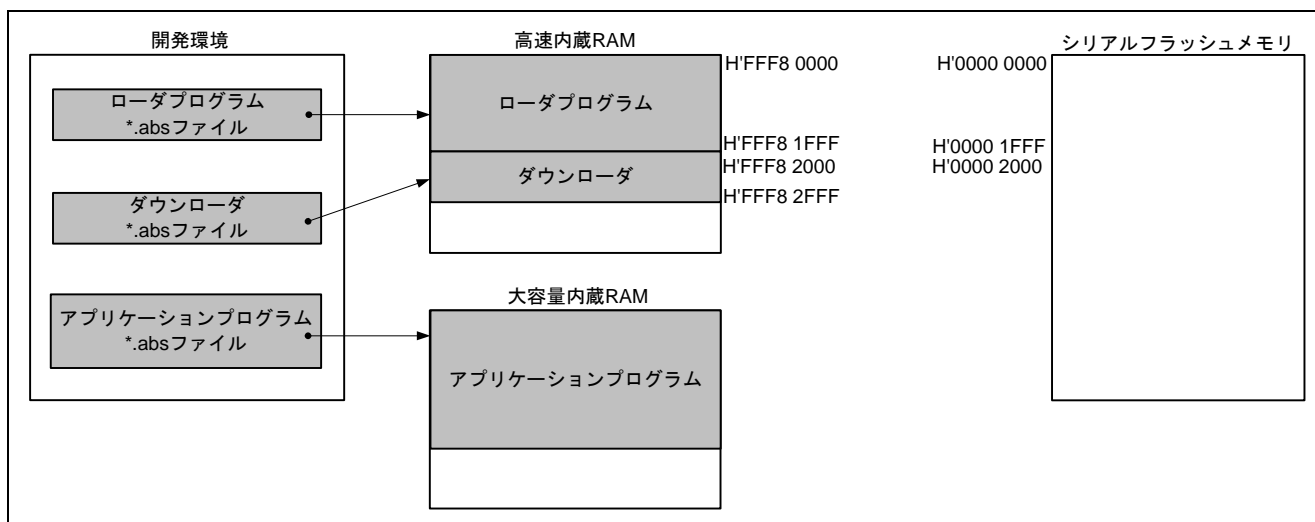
開発環境

ローダプログラム
*.absファイル

ダウンローダ
*.absファイル

アプリケーションプログラム
*.absファイル

高速内蔵RAM

ローダプログラム

ダウンローダ

H'FFF8 0000
H'FFF8 1FFF
H'FFF8 2000
H'FFF8 2FFF

大容量内蔵RAM

アプリケーションプログラム

シリアルフラッシュメモリ

H'0000 0000
H'0000 1FFF
H'0000 2000